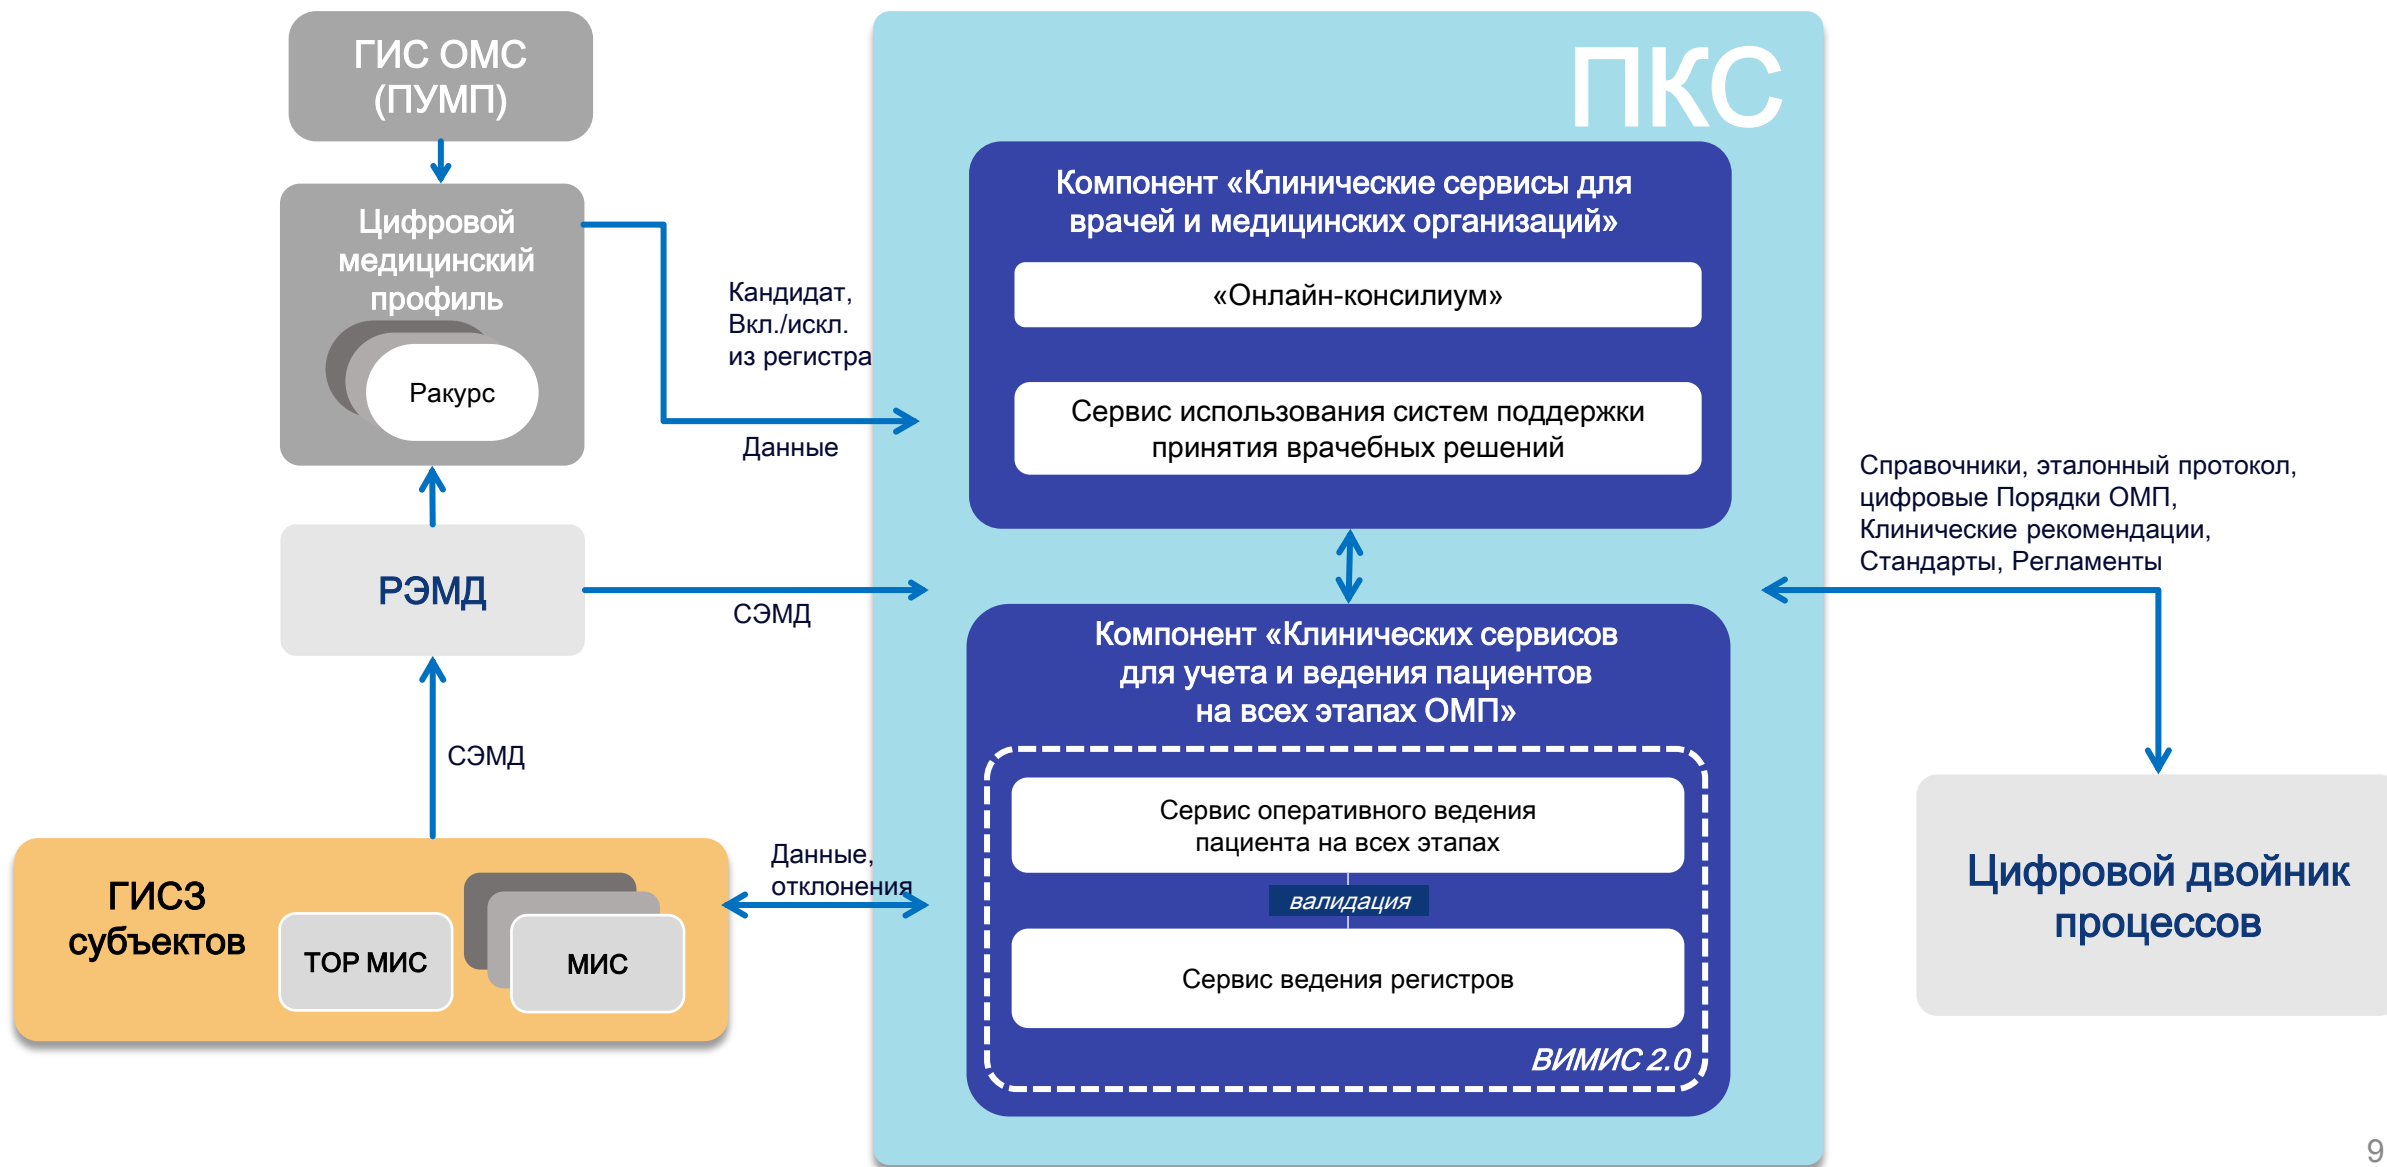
ГИС ОМС (ПУМП)

Цифровой медицинский профиль

Ракурс

Кандидат, Вкл./искл. из регистра

Данные

РЭМД

СЭМД

СЭМД

ГИСЗ субъектов

ТОР МИС

МИС

Данные, отклонения

ПКС

Компонент «Клинические сервисы для врачей и медицинских организаций»

«Онлайн-консилиум»

Сервис использования систем поддержки принятия врачебных решений

Компонент «Клинических сервисов для учета и ведения пациентов на всех этапах ОМП»

Сервис оперативного ведения пациента на всех этапах

валидация

Сервис ведения регистров

ВИМИС 2.0

Справочники, эталонный протокол, цифровые Порядки ОМП, Клинические рекомендации, Стандарты, Регламенты

Цифровой двойник процессов

9